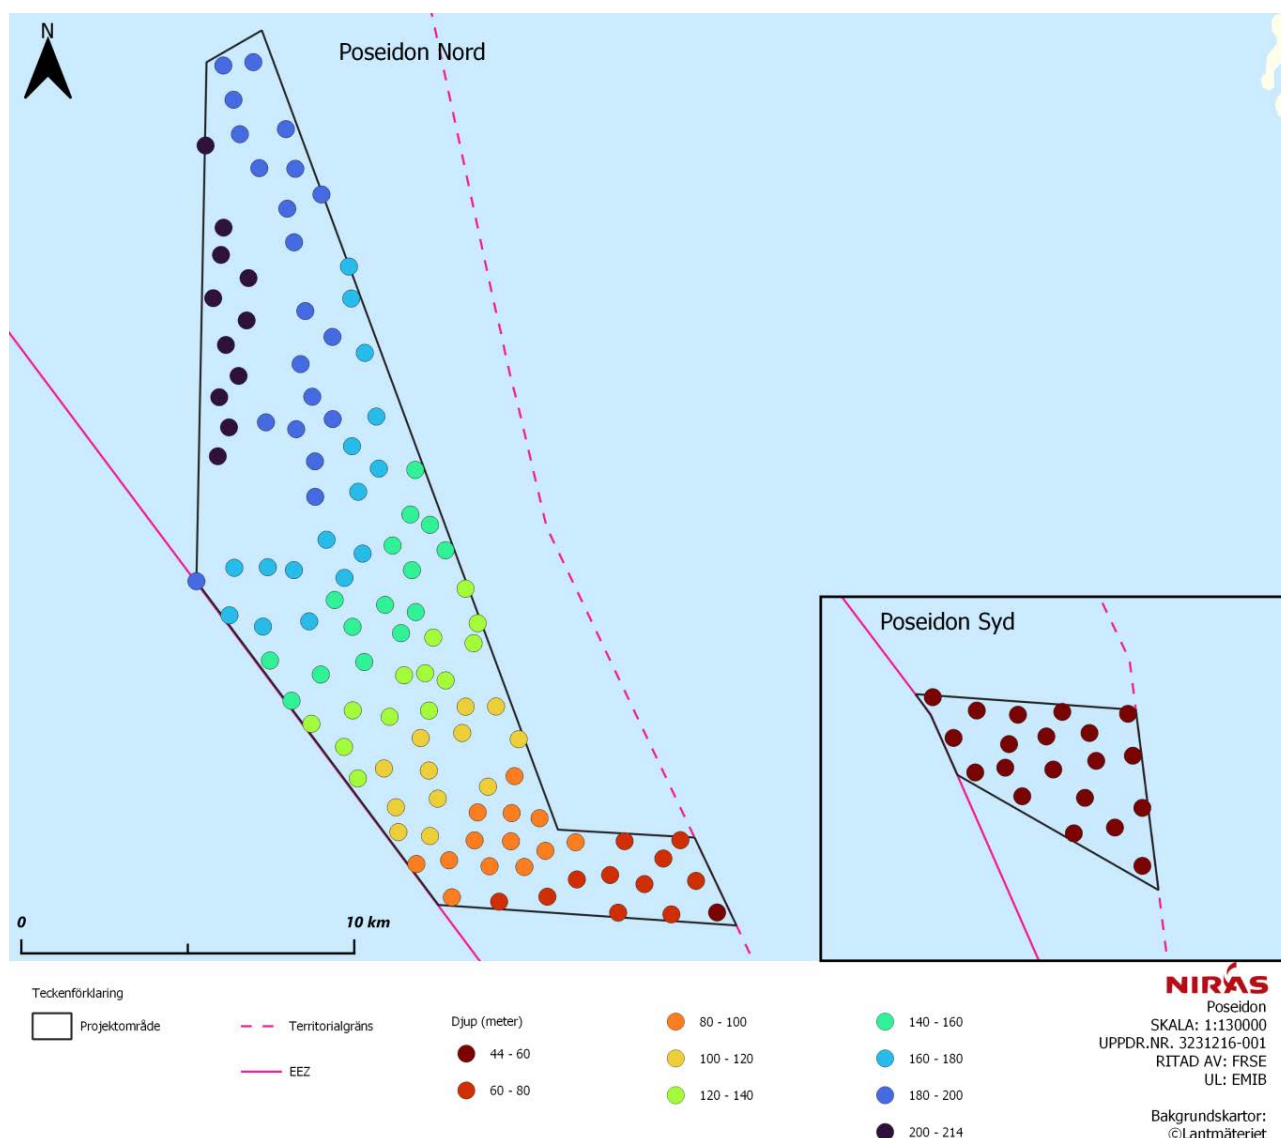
N

Poseidon Nord

Poseidon Syd

0

10 km

Teckenförklaring

Projektområde

Territorialgräns

EEZ

Djup (meter)

44 - 60

60 - 80

80 - 100

100 - 120

120 - 140

140 - 160

160 - 180

180 - 200

200 - 214

NIRAS
Poseidon
SKALA: 1:130000
UPPDR.NR. 3231216-001
RITAD AV: FRSE
UL: EMIB

Bakgrundskartor:
©Lantmäteriet